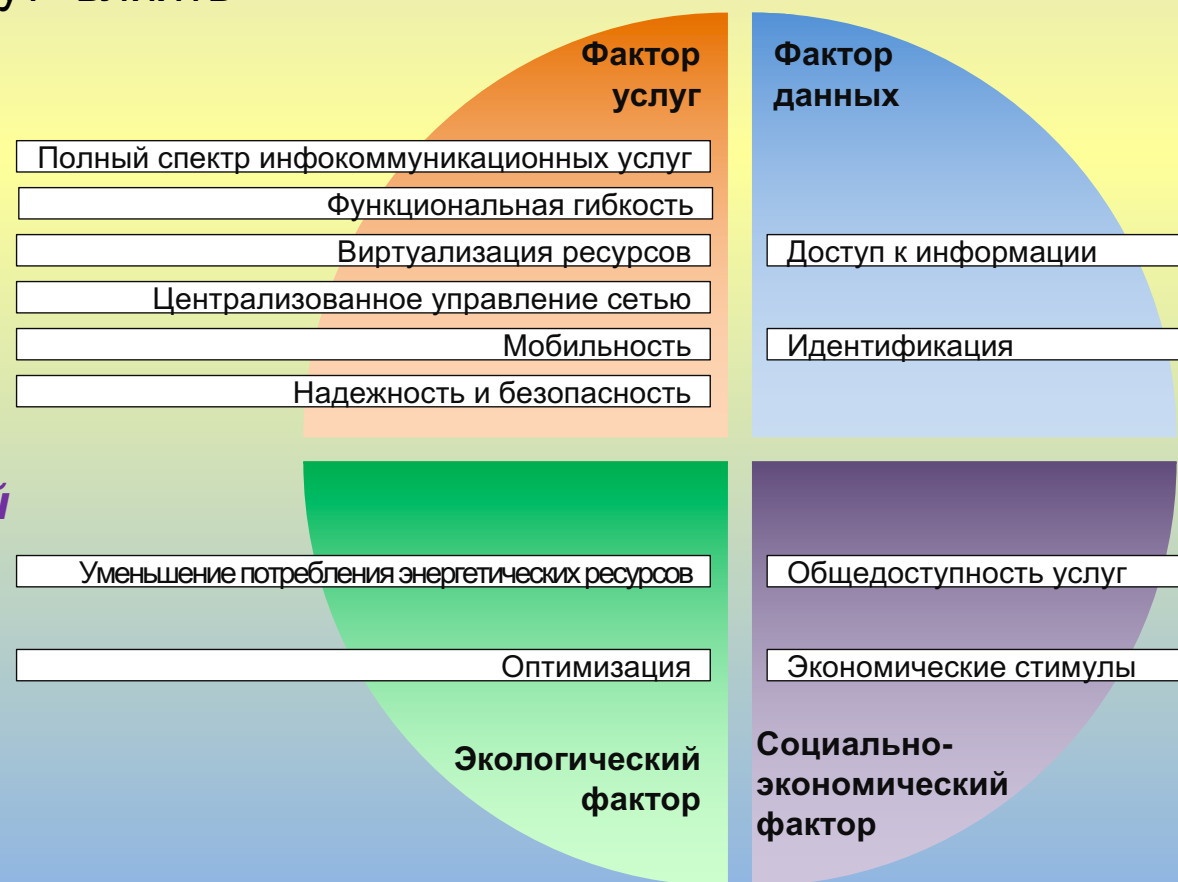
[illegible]

Фактор услуг

Фактор данных

Полный спектр инфокоммуникационных услуг

Функциональная гибкость

Виртуализация ресурсов

Централизованное управление сетью

Мобильность

Надежность и безопасность

Доступ к информации

Идентификация

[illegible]

Уменьшение потребления энергетических ресурсов

Оптимизация

Общедоступность услуг

Экономические стимулы

Экологический фактор

Социально-экономический фактор